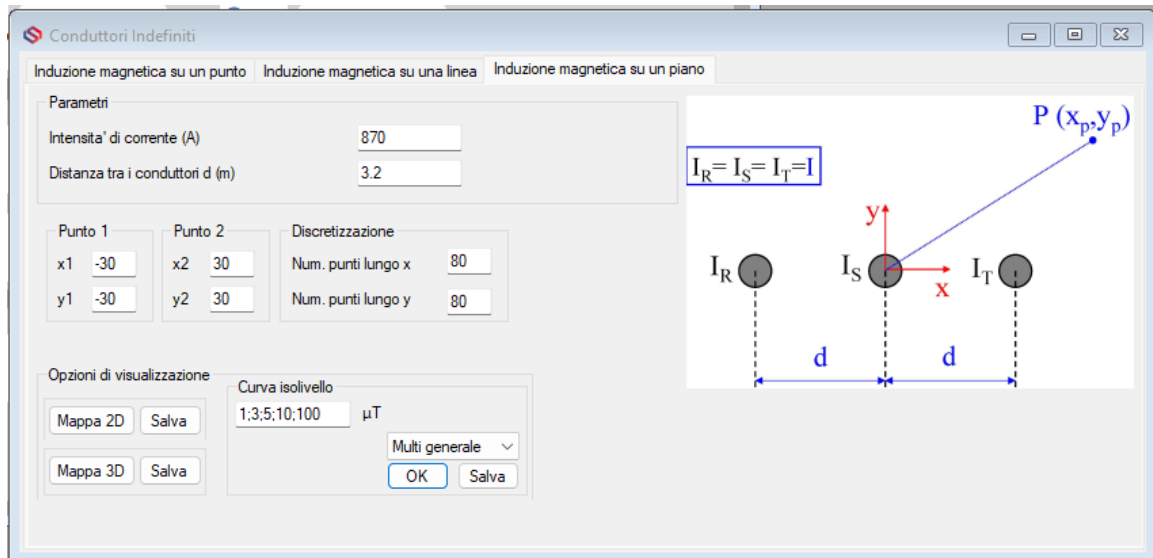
Conduttori Indefiniti

Induzione magnetica su un punto | Induzione magnetica su una linea | Induzione magnetica su un piano

Parametri

Intensita' di corrente (A) 870

Distanza tra i conduttori d (m) 3.2

Punto 1
x1 -30
y1 -30

Punto 2
x2 30
y2 30

Discretizzazione
Num. punti lungo x 80
Num. punti lungo y 80

Opzioni di visualizzazione
Mappa 2D Salva
Mappa 3D Salva

Curva isolivello
1;3;5;10;100 µT
Multi generale
OK Salva

P $(x_p,y_p)$

$I_R= I_S= I_T=I$

y

$I_R$ $I_S$ x $I_T$

d d